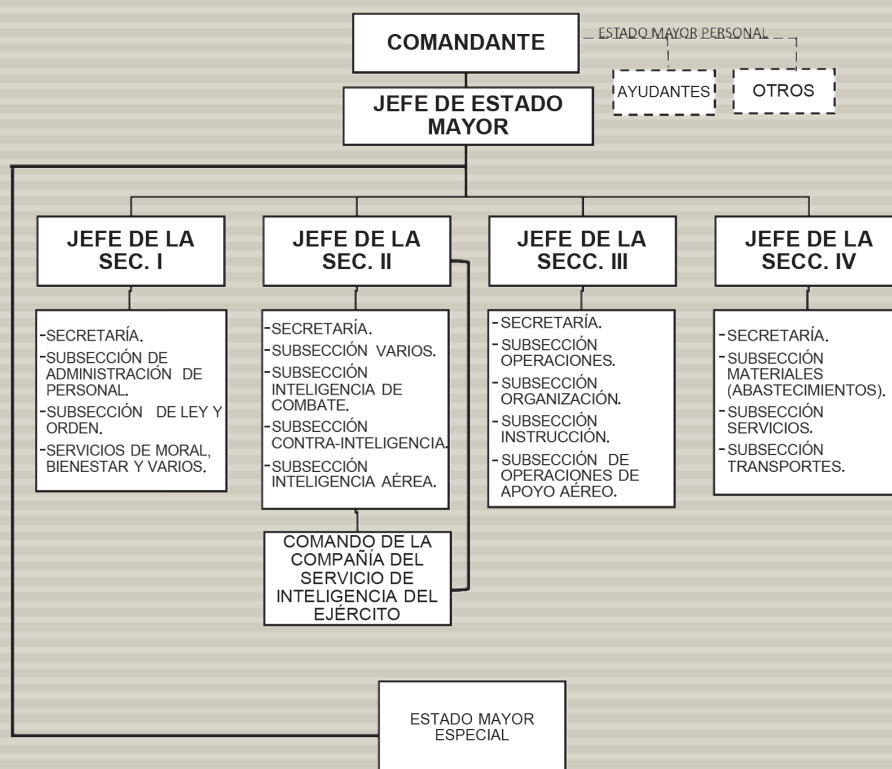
COMANDANTE

ESTADO MAYOR PERSONAL

AYUDANTES

OTROS

JEFE DE ESTADO MAYOR

JEFE DE LA SEC. I

-SECRETARÍA.
-SUBSECCIÓN DE ADMINISTRACIÓN DE PERSONAL.
-SUBSECCIÓN DE LEY Y ORDEN.
-SERVICIOS DE MORAL, BIENESTAR Y VARIOS.

JEFE DE LA SEC. II

-SECRETARÍA.
-SUBSECCIÓN VARIOS.
-SUBSECCIÓN INTELIGENCIA DE COMBATE.
-SUBSECCIÓN CONTRA-INTELIGENCIA.
-SUBSECCIÓN INTELIGENCIA AÉREA.

COMANDO DE LA COMPAÑÍA DEL SERVICIO DE INTELIGENCIA DEL EJÉRCITO

JEFE DE LA SECC. III

-SECRETARÍA.
-SUBSECCIÓN OPERACIONES.
-SUBSECCIÓN ORGANIZACIÓN.
-SUBSECCIÓN INSTRUCCIÓN.
-SUBSECCIÓN DE OPERACIONES DE APOYO AÉREO.

JEFE DE LA SECC. IV

-SECRETARÍA.
-SUBSECCIÓN MATERIALES (ABASTECIMIENTOS).
-SUBSECCIÓN SERVICIOS.
-SUBSECCIÓN TRANSPORTES.

ESTADO MAYOR ESPECIAL